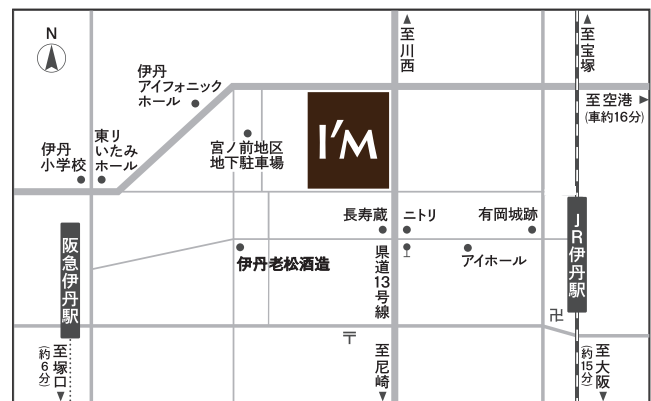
N

伊丹アイフォニックホール

I'M

至川西

至宝塚

至空港
(車約16分)

伊丹小学校

東リいたみホール

宮ノ前地区地下駐車場

長寿蔵

ニトリ

有岡城跡

阪急伊丹駅

伊丹老松酒造

県道13号線

アイホール

JR伊丹駅

卍

至塚口
(約6分)

至尼崎

至大阪
(約15分)